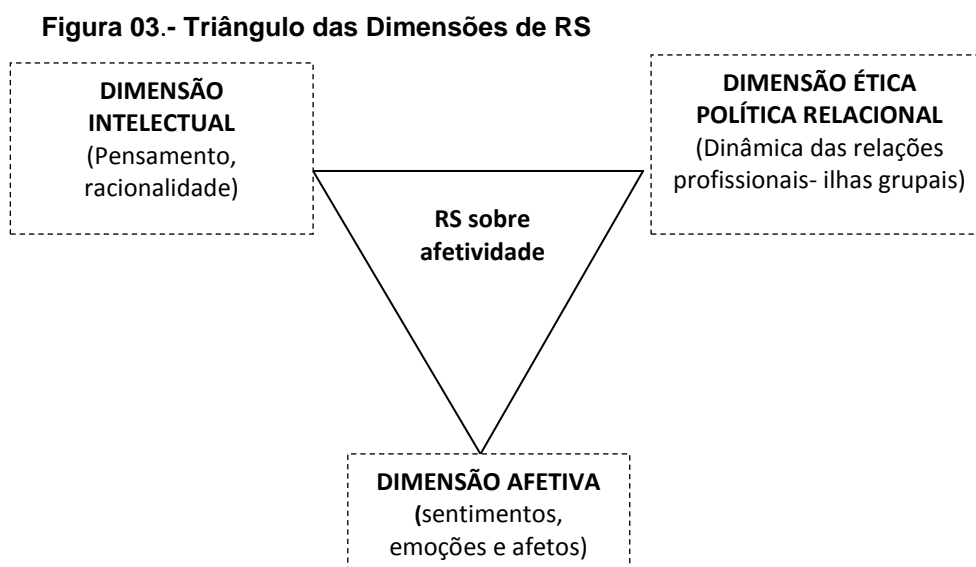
Figura 03.- Triângulo das Dimensões de RS

DIMENSÃO INTELECTUAL
(Pensamento, racionalidade)

DIMENSÃO ÉTICA POLÍTICA RELACIONAL
(Dinâmica das relações profissionais- ilhas grupais)

RS sobre afetividade

DIMENSÃO AFETIVA
(sentimentos, emoções e afetos)